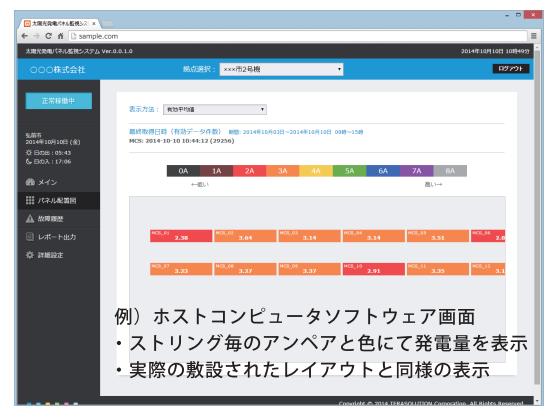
太陽光発電パネル監視シス ×

sample.com

太陽光発電パネル監視システム Ver.0.0.1.0

2014年10月10日 10時49分

〇〇〇株式会社

拠点選択： ×××市2号機

ログアウト

正常稼働中

弘前市
2014年10月10日 (金)
日の出：05:43
日の入：17:06

メイン

パネル配置図

故障履歴

レポート出力

詳細設定

表示方法： 有効平均値

最終取得日時（有効データ件数） 範囲：2014年10月03日～2014年10月10日 00時～15時
MCS: 2014-10-10 10:44:12 (29256)

| 0A | 1A | 2A | 3A | 4A | 5A | 6A | 7A | 8A |
|---|---|---|---|---|---|---|---|---|

←低い

高い→

MCS_01 2.38
MCS_02 3.64
MCS_03 3.14
MCS_04 3.14
MCS_05 3.51
MCS_06 2.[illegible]

MCS_07 3.23
MCS_08 3.37
MCS_09 3.37
MCS_10 2.91
MCS_11 3.35
MCS_12 3.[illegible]

例）ホストコンピュータソフトウェア画面
・ストリング毎のアンペアと色にて発電量を表示
・実際の敷設されたレイアウトと同様の表示

Copyright © 2014 TERASOLUTION Corporation. All Rights Reserved.